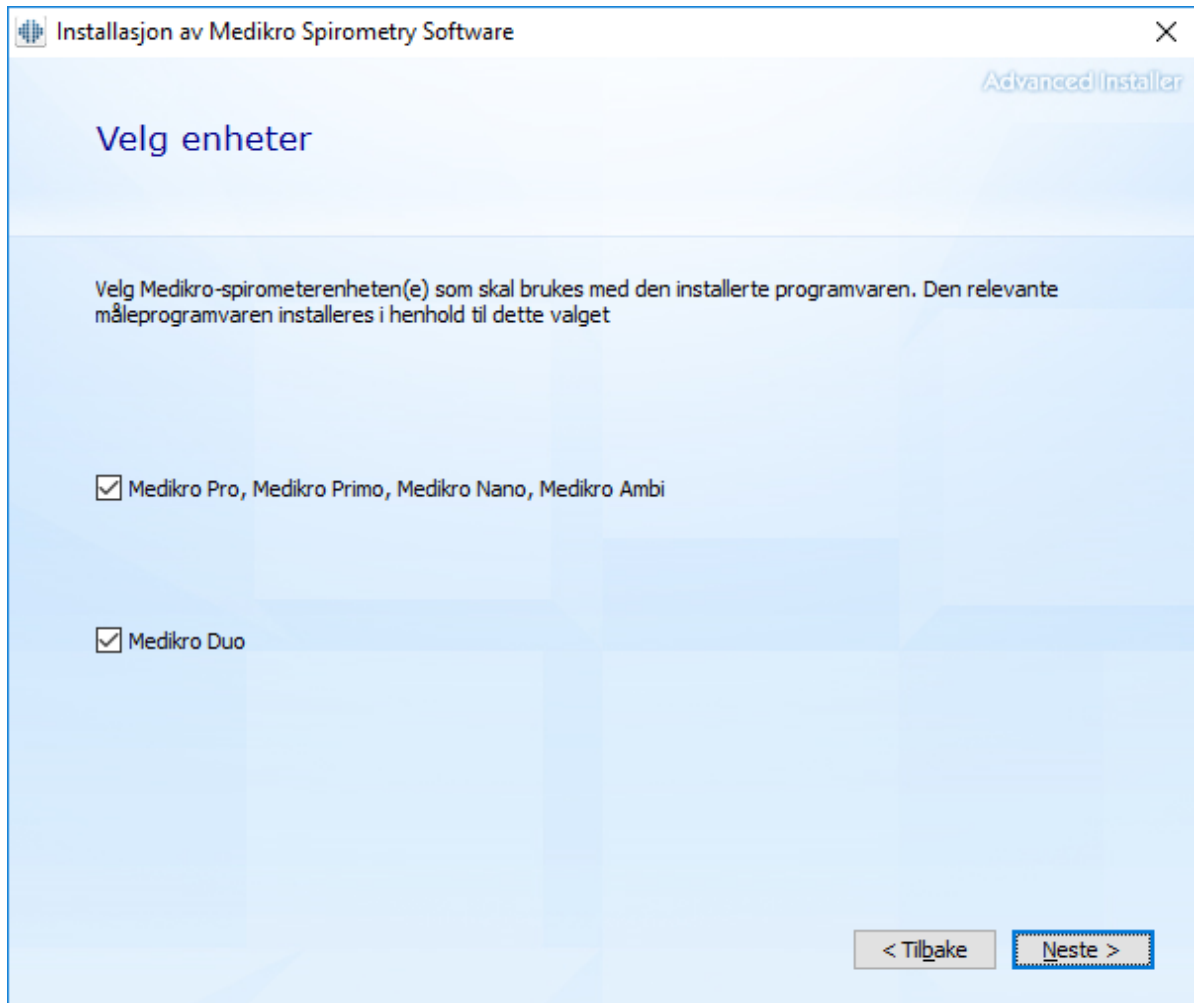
Installasjon av Medikro Spirometry Software

Advanced Installer

Velg enheter

Velg Medikro-spirometerenheten(e) som skal brukes med den installerte programvaren. Den relevante måleprogramvaren installeres i henhold til dette valget

Medikro Pro, Medikro Primo, Medikro Nano, Medikro Ambi

Medikro Duo

< Tilbake

Neste >